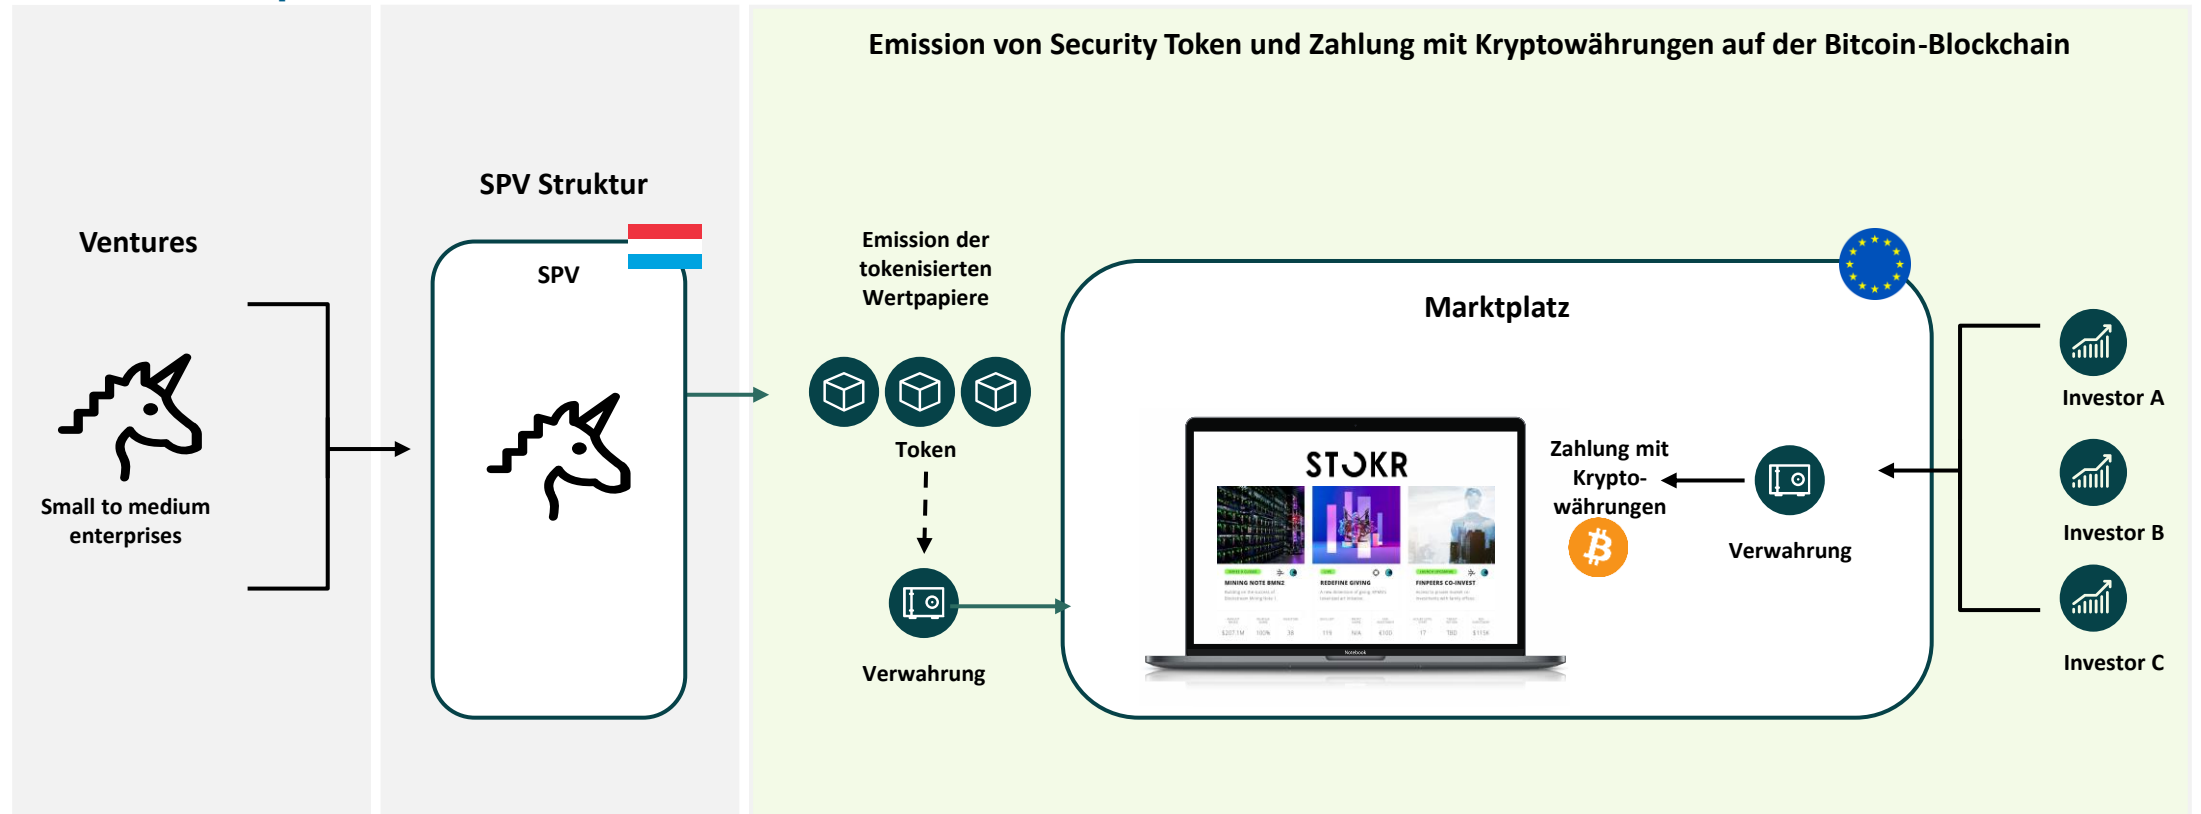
Emission von Security Token und Zahlung mit Kryptowährungen auf der Bitcoin-Blockchain

Ventures

Small to medium enterprises

SPV Struktur

SPV

Emission der tokenisierten Wertpapiere

Token

Verwahrung

Marktplatz

STOKR

MINING NOTE BMN2

REDEFINE GIVING

FINPEERS CO-INVEST

Zahlung mit Krypto-währungen

Verwahrung

Investor A

Investor B

Investor C